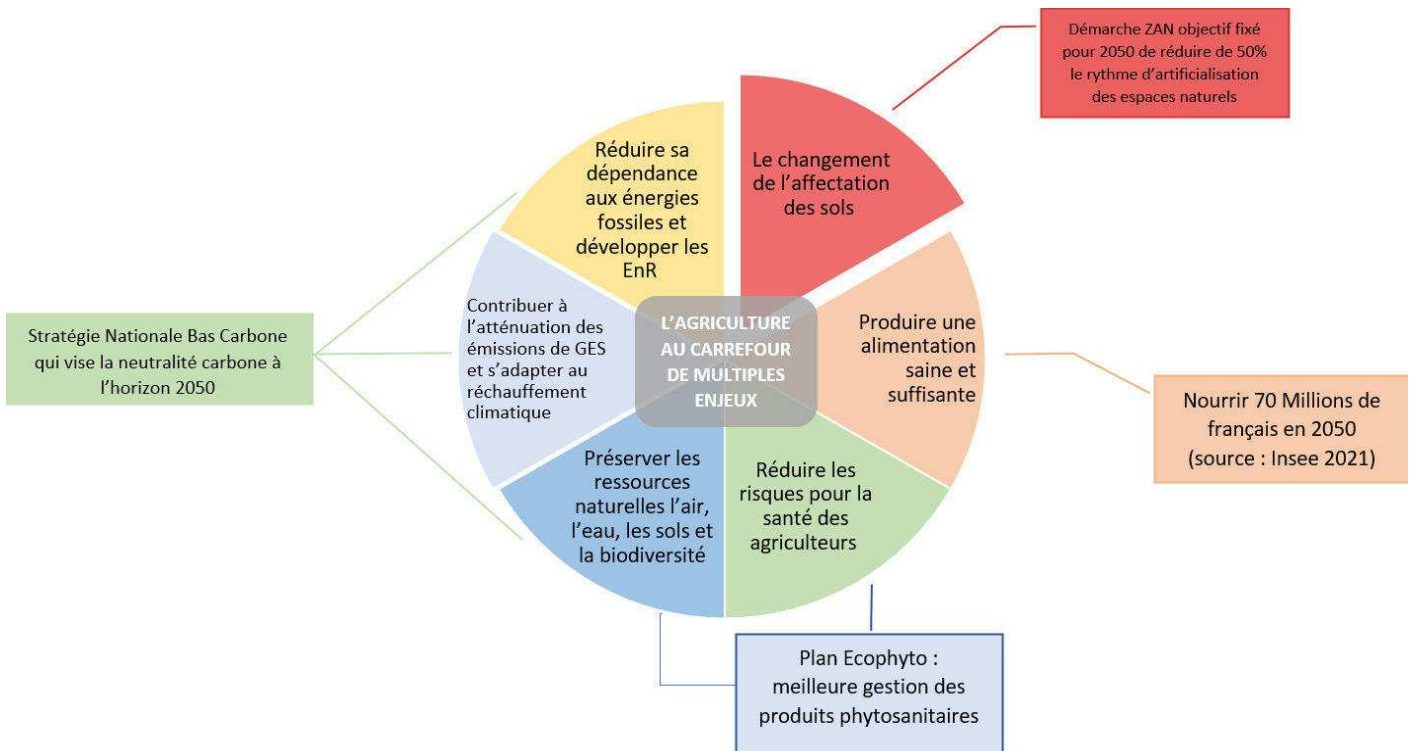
Démarche ZAN objectif fixé pour 2050 de réduire de 50% le rythme d'artificialisation des espaces naturels

Réduire sa dépendance aux énergies fossiles et développer les EnR

Le changement de l'affectation des sols

Stratégie Nationale Bas Carbone qui vise la neutralité carbone à l'horizon 2050

Contribuer à l'atténuation des émissions de GES et s'adapter au réchauffement climatique

L'AGRICULTURE AU CARREFOUR DE MULTIPLES ENJEUX

Produire une alimentation saine et suffisante

Nourrir 70 Millions de français en 2050 (source : Insee 2021)

Préserver les ressources naturelles l'air, l'eau, les sols et la biodiversité

Réduire les risques pour la santé des agriculteurs

Plan Ecophyto : meilleure gestion des produits phytosanitaires